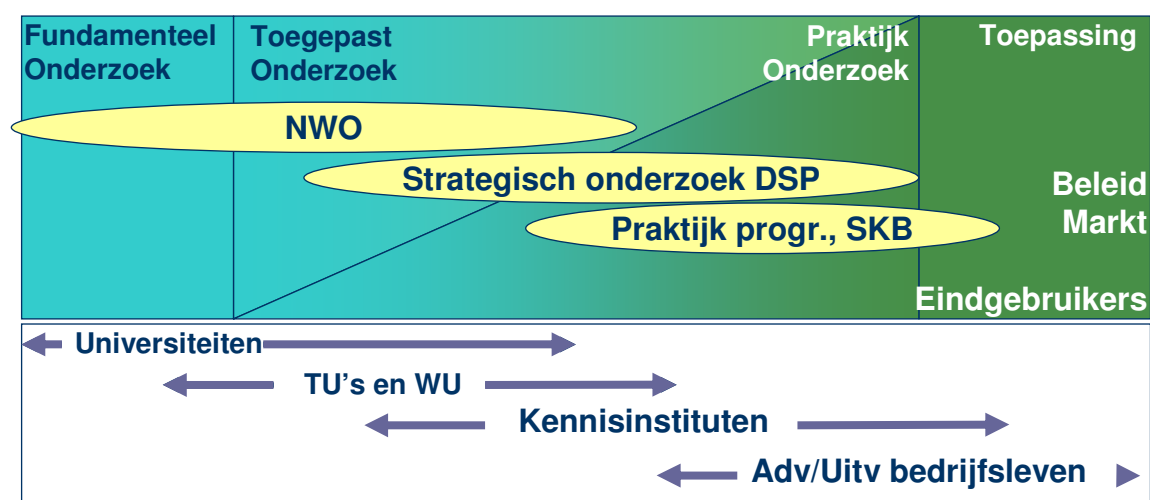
Fundamenteel Onderzoek

Toegepast Onderzoek

Praktijk Onderzoek

Toepassing

NWO

Strategisch onderzoek DSP

Praktijk progr., SKB

Beleid
Markt

Eindgebruikers

Universiteiten

TU's en WU

Kennisinstituten

Adv/Uitv bedrijfsleven